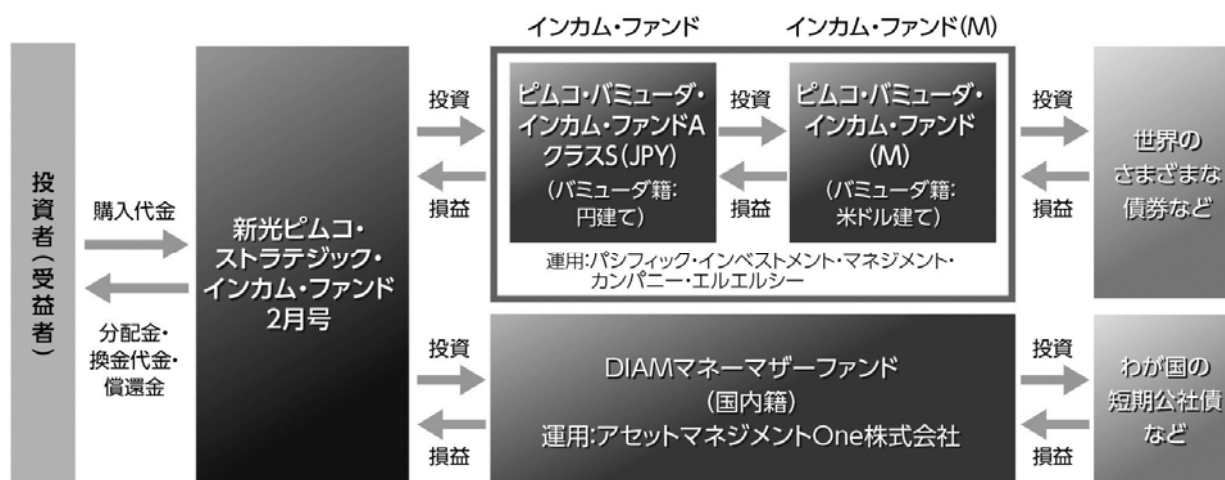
投資者(受益者)

購入代金

分配金・換金代金・償還金

新光ピムコ・ストラテジック・インカム・ファンド 2月号

投資

損益

インカム・ファンド

ピムコ・バミューダ・インカム・ファンドA クラスS(JPY)

(バミューダ籍: 円建て)

投資

損益

インカム・ファンド(M)

ピムコ・バミューダ・インカム・ファンド (M)

(バミューダ籍: 米ドル建て)

運用:パシフィック・インベストメント・マネジメント・カンパニー・エルエルシー

投資

損益

世界のさまざまな債券など

投資

損益

DIAMマネーマザーファンド
(国内籍)
運用:アセットマネジメントOne株式会社

投資

損益

わが国の短期公社債など